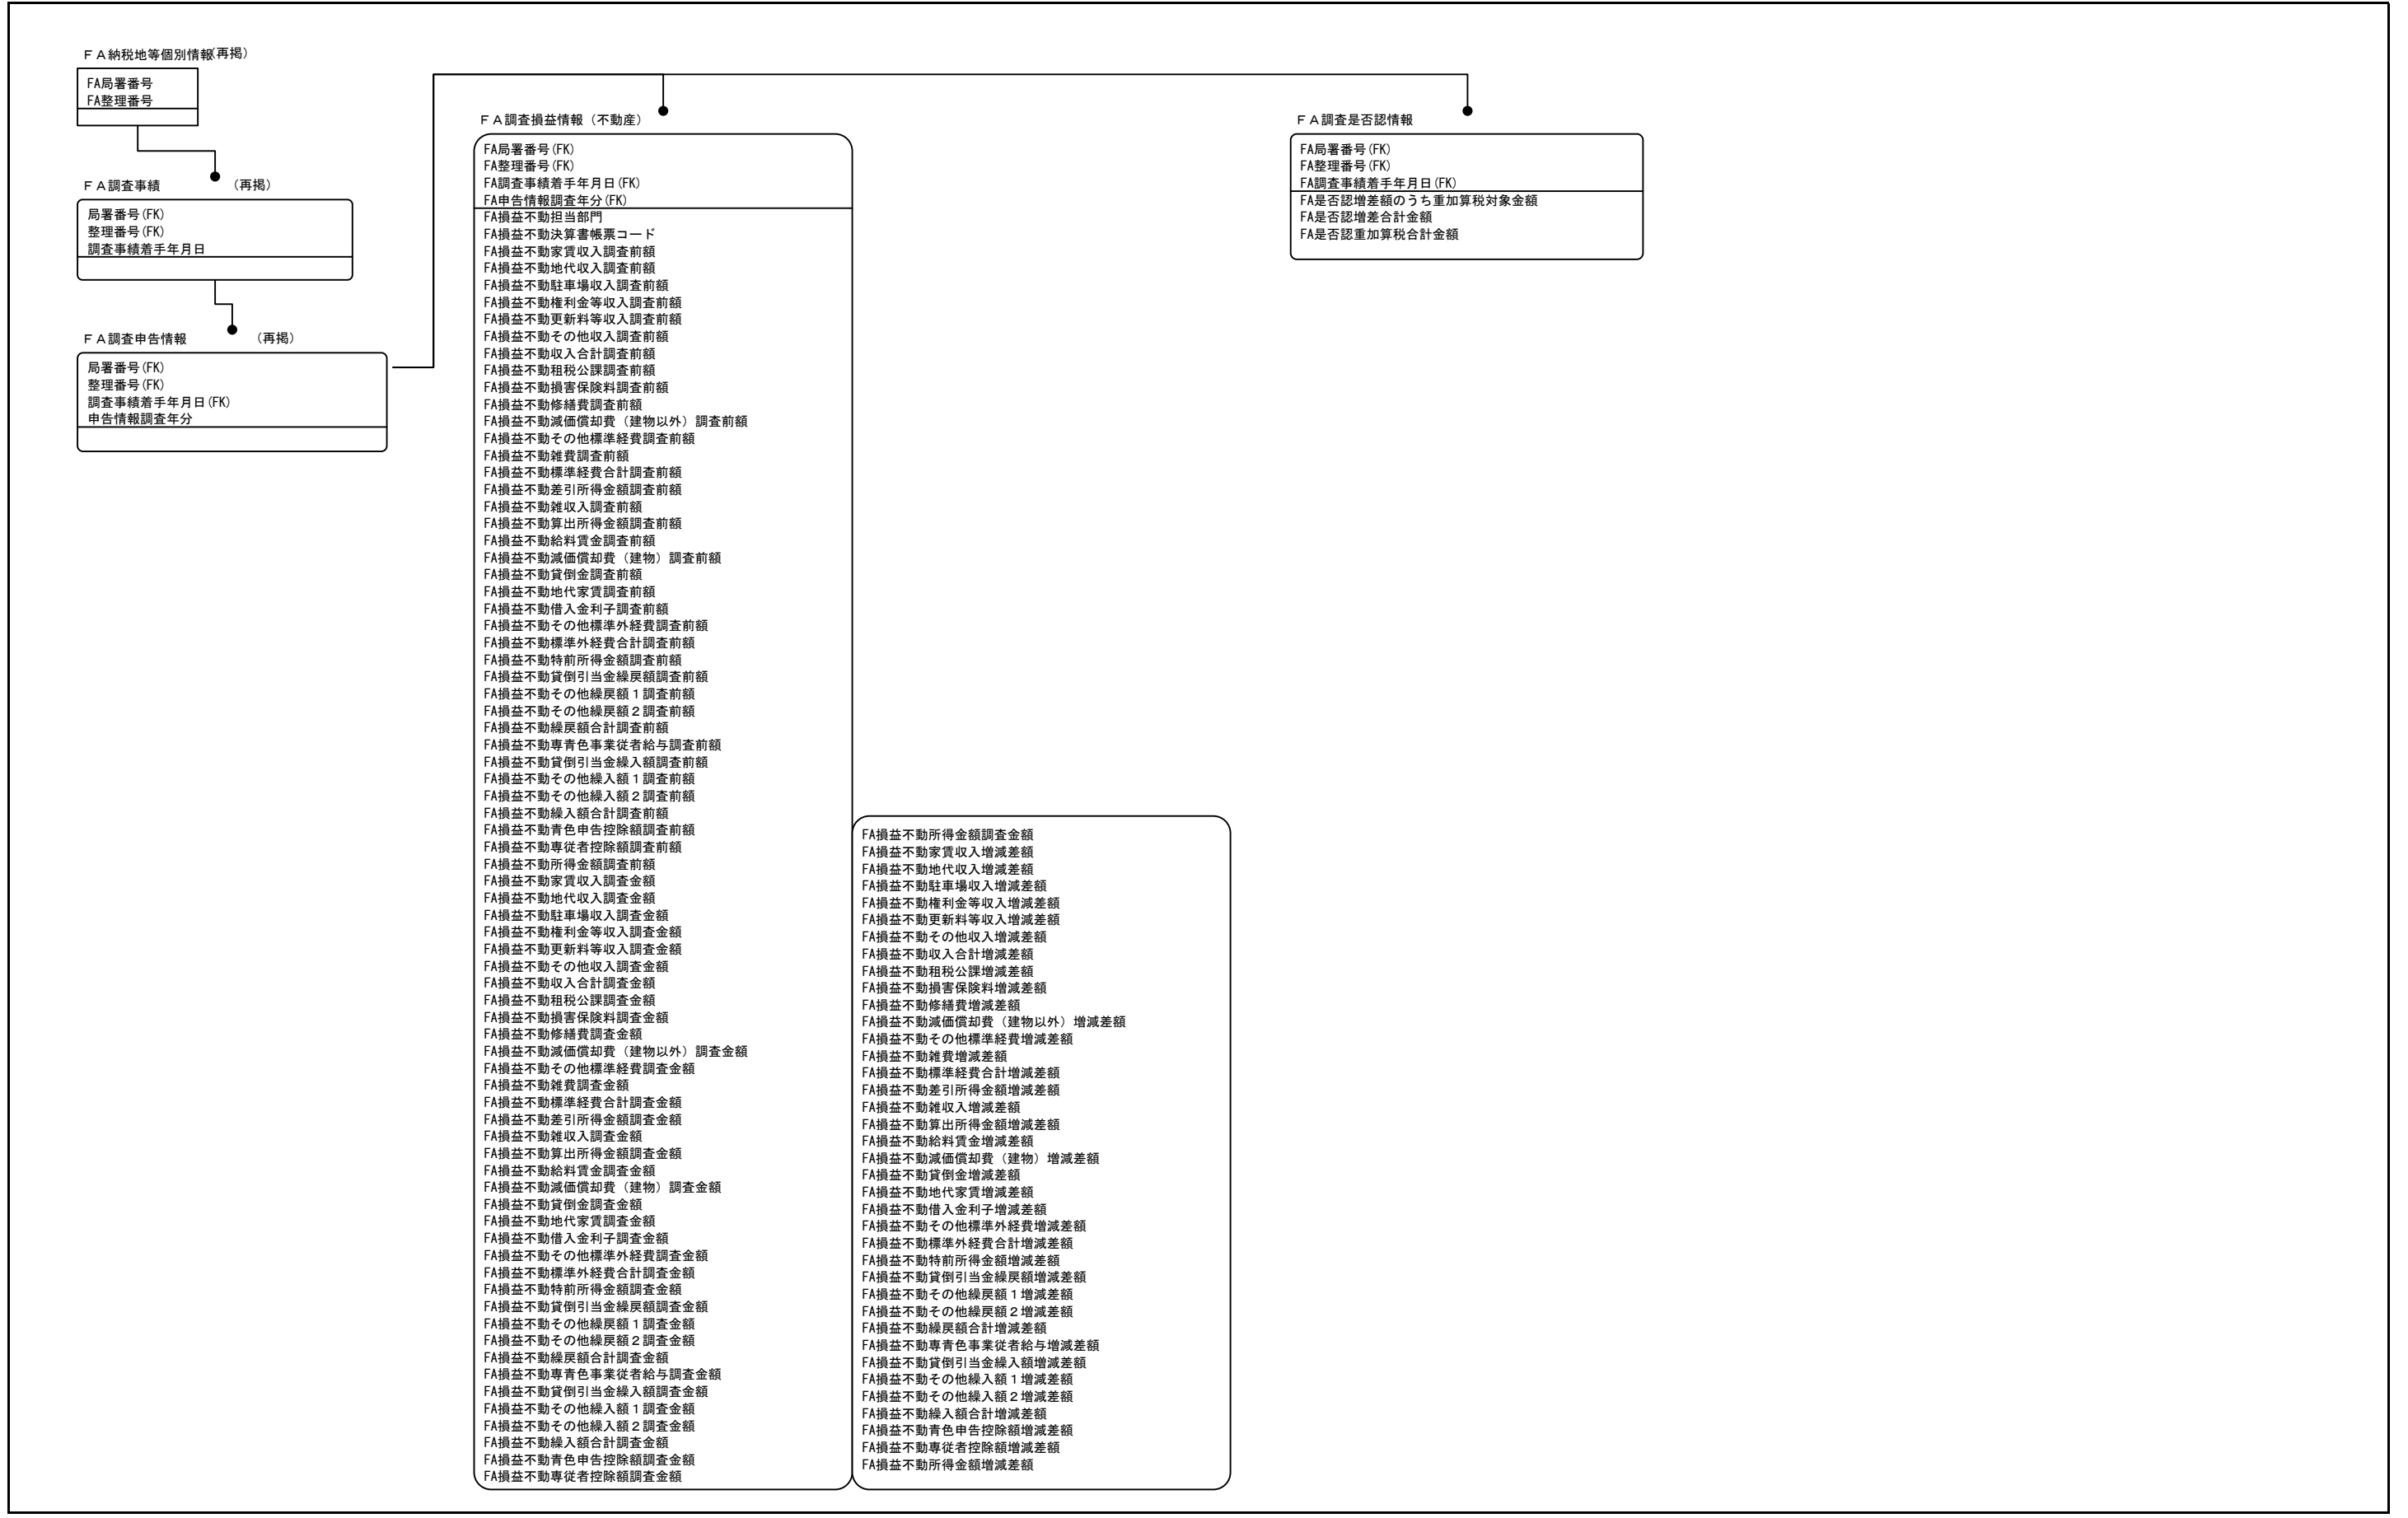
ＦＡ納税地等個別情報(再掲)

FA局署番号
FA整理番号

ＦＡ調査事績 (再掲)

局署番号(FK)
整理番号(FK)
調査事績着手年月日

ＦＡ調査申告情報 (再掲)

局署番号(FK)
整理番号(FK)
調査事績着手年月日(FK)
申告情報調査年分

ＦＡ調査損益情報（不動産）

FA局署番号(FK)
FA整理番号(FK)
FA調査事績着手年月日(FK)
FA申告情報調査年分(FK)

FA損益不動担当部門
FA損益不動決算書帳票コード
FA損益不動家賃収入調査前額
FA損益不動地代収入調査前額
FA損益不動駐車場収入調査前額
FA損益不動権利金等収入調査前額
FA損益不動更新料等収入調査前額
FA損益不動その他収入調査前額
FA損益不動収入合計調査前額
FA損益不動租税公課調査前額
FA損益不動損害保険料調査前額
FA損益不動修繕費調査前額
FA損益不動減価償却費（建物以外）調査前額
FA損益不動その他標準経費調査前額
FA損益不動雑費調査前額
FA損益不動標準経費合計調査前額
FA損益不動差引所得金額調査前額
FA損益不動雑収入調査前額
FA損益不動算出所得金額調査前額
FA損益不動給料賃金調査前額
FA損益不動減価償却費（建物）調査前額
FA損益不動貸倒金調査前額
FA損益不動地代家賃調査前額
FA損益不動借入金利子調査前額
FA損益不動その他標準外経費調査前額
FA損益不動標準外経費合計調査前額
FA損益不動特前所得金額調査前額
FA損益不動貸倒引当金繰戻額調査前額
FA損益不動その他繰戻額１調査前額
FA損益不動その他繰戻額２調査前額
FA損益不動繰戻額合計調査前額
FA損益不動専青色事業従者給与調査前額
FA損益不動貸倒引当金繰入額調査前額
FA損益不動その他繰入額１調査前額
FA損益不動その他繰入額２調査前額
FA損益不動繰入額合計調査前額
FA損益不動青色申告控除額調査前額
FA損益不動専従者控除額調査前額
FA損益不動所得金額調査前額
FA損益不動家賃収入調査金額
FA損益不動地代収入調査金額
FA損益不動駐車場収入調査金額
FA損益不動権利金等収入調査金額
FA損益不動更新料等収入調査金額
FA損益不動その他収入調査金額
FA損益不動収入合計調査金額
FA損益不動租税公課調査金額
FA損益不動損害保険料調査金額
FA損益不動修繕費調査金額
FA損益不動減価償却費（建物以外）調査金額
FA損益不動その他標準経費調査金額
FA損益不動雑費調査金額
FA損益不動標準経費合計調査金額
FA損益不動差引所得金額調査金額
FA損益不動雑収入調査金額
FA損益不動算出所得金額調査金額
FA損益不動給料賃金調査金額
FA損益不動減価償却費（建物）調査金額
FA損益不動貸倒金調査金額
FA損益不動地代家賃調査金額
FA損益不動借入金利子調査金額
FA損益不動その他標準外経費調査金額
FA損益不動標準外経費合計調査金額
FA損益不動特前所得金額調査金額
FA損益不動貸倒引当金繰戻額調査金額
FA損益不動その他繰戻額１調査金額
FA損益不動その他繰戻額２調査金額
FA損益不動繰戻額合計調査金額
FA損益不動専青色事業従者給与調査金額
FA損益不動貸倒引当金繰入額調査金額
FA損益不動その他繰入額１調査金額
FA損益不動その他繰入額２調査金額
FA損益不動繰入額合計調査金額
FA損益不動青色申告控除額調査金額
FA損益不動専従者控除額調査金額

FA損益不動所得金額調査金額
FA損益不動家賃収入増減差額
FA損益不動地代収入増減差額
FA損益不動駐車場収入増減差額
FA損益不動権利金等収入増減差額
FA損益不動更新料等収入増減差額
FA損益不動その他収入増減差額
FA損益不動収入合計増減差額
FA損益不動租税公課増減差額
FA損益不動損害保険料増減差額
FA損益不動修繕費増減差額
FA損益不動減価償却費（建物以外）増減差額
FA損益不動その他標準経費増減差額
FA損益不動雑費増減差額
FA損益不動標準経費合計増減差額
FA損益不動差引所得金額増減差額
FA損益不動雑収入増減差額
FA損益不動算出所得金額増減差額
FA損益不動給料賃金増減差額
FA損益不動減価償却費（建物）増減差額
FA損益不動貸倒金増減差額
FA損益不動地代家賃増減差額
FA損益不動借入金利子増減差額
FA損益不動その他標準外経費増減差額
FA損益不動標準外経費合計増減差額
FA損益不動特前所得金額増減差額
FA損益不動貸倒引当金繰戻額増減差額
FA損益不動その他繰戻額１増減差額
FA損益不動その他繰戻額２増減差額
FA損益不動繰戻額合計増減差額
FA損益不動専青色事業従者給与増減差額
FA損益不動貸倒引当金繰入額増減差額
FA損益不動その他繰入額１増減差額
FA損益不動その他繰入額２増減差額
FA損益不動繰入額合計増減差額
FA損益不動青色申告控除額増減差額
FA損益不動専従者控除額増減差額
FA損益不動所得金額増減差額

ＦＡ調査是否認情報

FA局署番号(FK)
FA整理番号(FK)
FA調査事績着手年月日(FK)

FA是否認増差額のうち重加算税対象金額
FA是否認増差合計金額
FA是否認重加算税合計金額